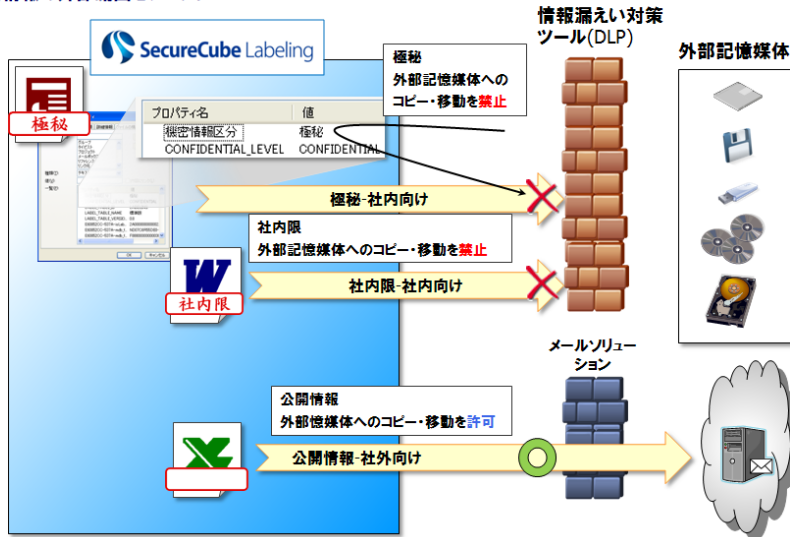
SecureCube Labeling

情報漏えい対策ツール(DLP)

外部記憶媒体

極秘
外部記憶媒体へのコピー・移動を禁止

| プロパティ名 | 値 |
|---|---|
| 機密情報区分 | 極秘 |
| CONFIDENTIAL_LEVEL | CONFIDENTIAL |

極秘

極秘-社内向け

社内限
外部記憶媒体へのコピー・移動を禁止

社内限

社内限-社内向け

メールソリューション

公開情報
外部憶媒体へのコピー・移動を許可

公開情報-社外向け